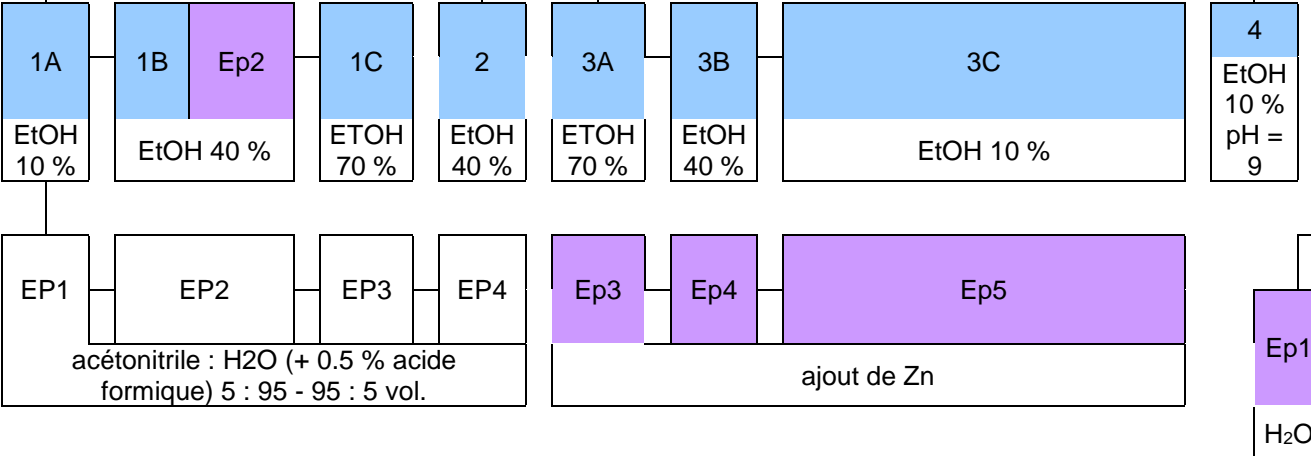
1A
EtOH 10 %

1B
Ep2
EtOH 40 %

1C
ETOH 70 %

2
EtOH 40 %

3A
ETOH 70 %

3B
EtOH 40 %

3C
EtOH 10 %

4
EtOH 10 % pH = 9

EP1
EP2
EP3
EP4
acétonitrile : H2O (+ 0.5 % acide formique) 5 : 95 - 95 : 5 vol.

Ep3
Ep4
Ep5
ajout de Zn

Ep1
H₂O